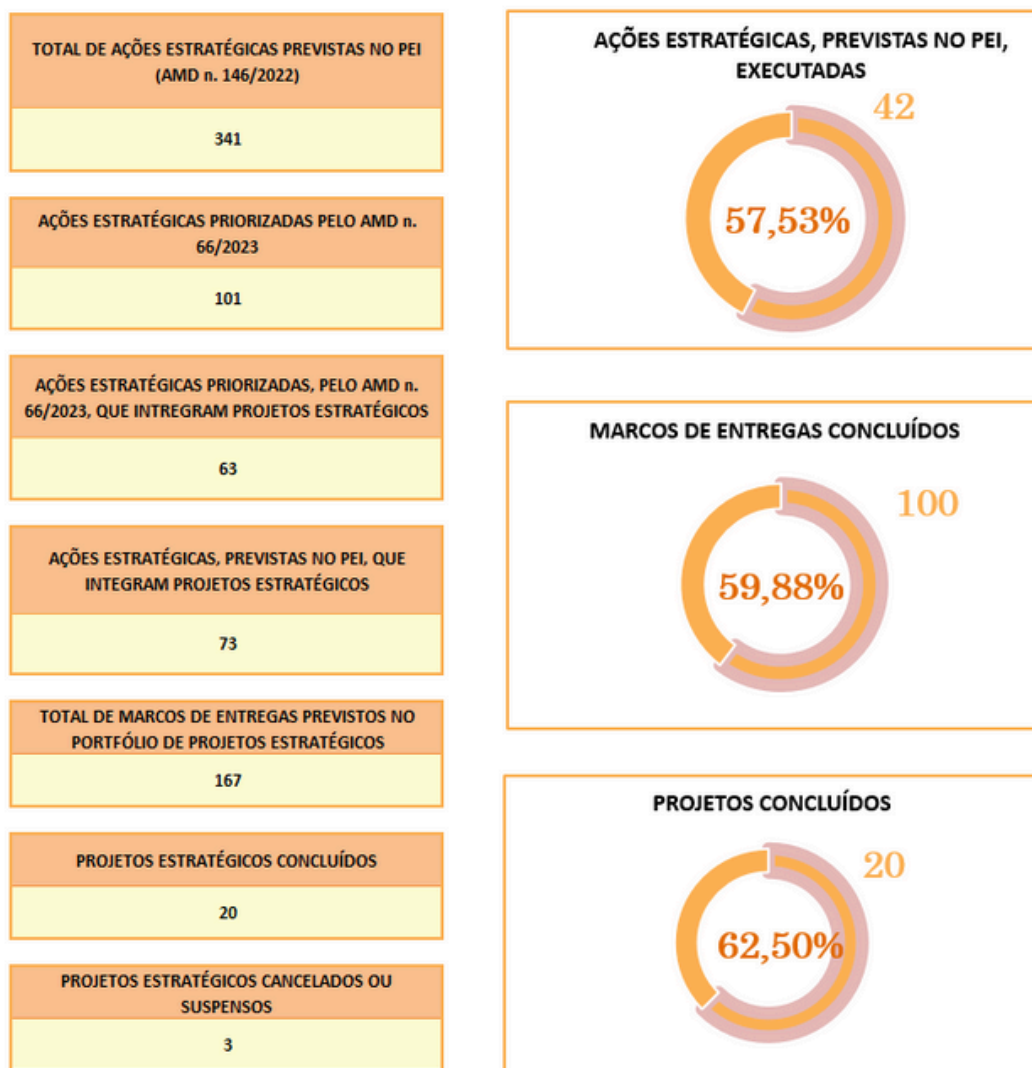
TOTAL DE AÇÕES ESTRATÉGICAS PREVISTAS NO PEI (AMD n. 146/2022)

341

AÇÕES ESTRATÉGICAS PRIORIZADAS PELO AMD n. 66/2023

101

AÇÕES ESTRATÉGICAS PRIORIZADAS, PELO AMD n. 66/2023, QUE INTREGRAM PROJETOS ESTRATÉGICOS

63

AÇÕES ESTRATÉGICAS, PREVISTAS NO PEI, QUE INTEGRAM PROJETOS ESTRATÉGICOS

73

TOTAL DE MARCOS DE ENTREGAS PREVISTOS NO PORTFÓLIO DE PROJETOS ESTRATÉGICOS

167

PROJETOS ESTRATÉGICOS CONCLUÍDOS

20

PROJETOS ESTRATÉGICOS CANCELADOS OU SUSPENSOS

3

AÇÕES ESTRATÉGICAS, PREVISTAS NO PEI, EXECUTADAS

42

57,53%

MARCOS DE ENTREGAS CONCLUÍDOS

100

59,88%

PROJETOS CONCLUÍDOS

20

62,50%